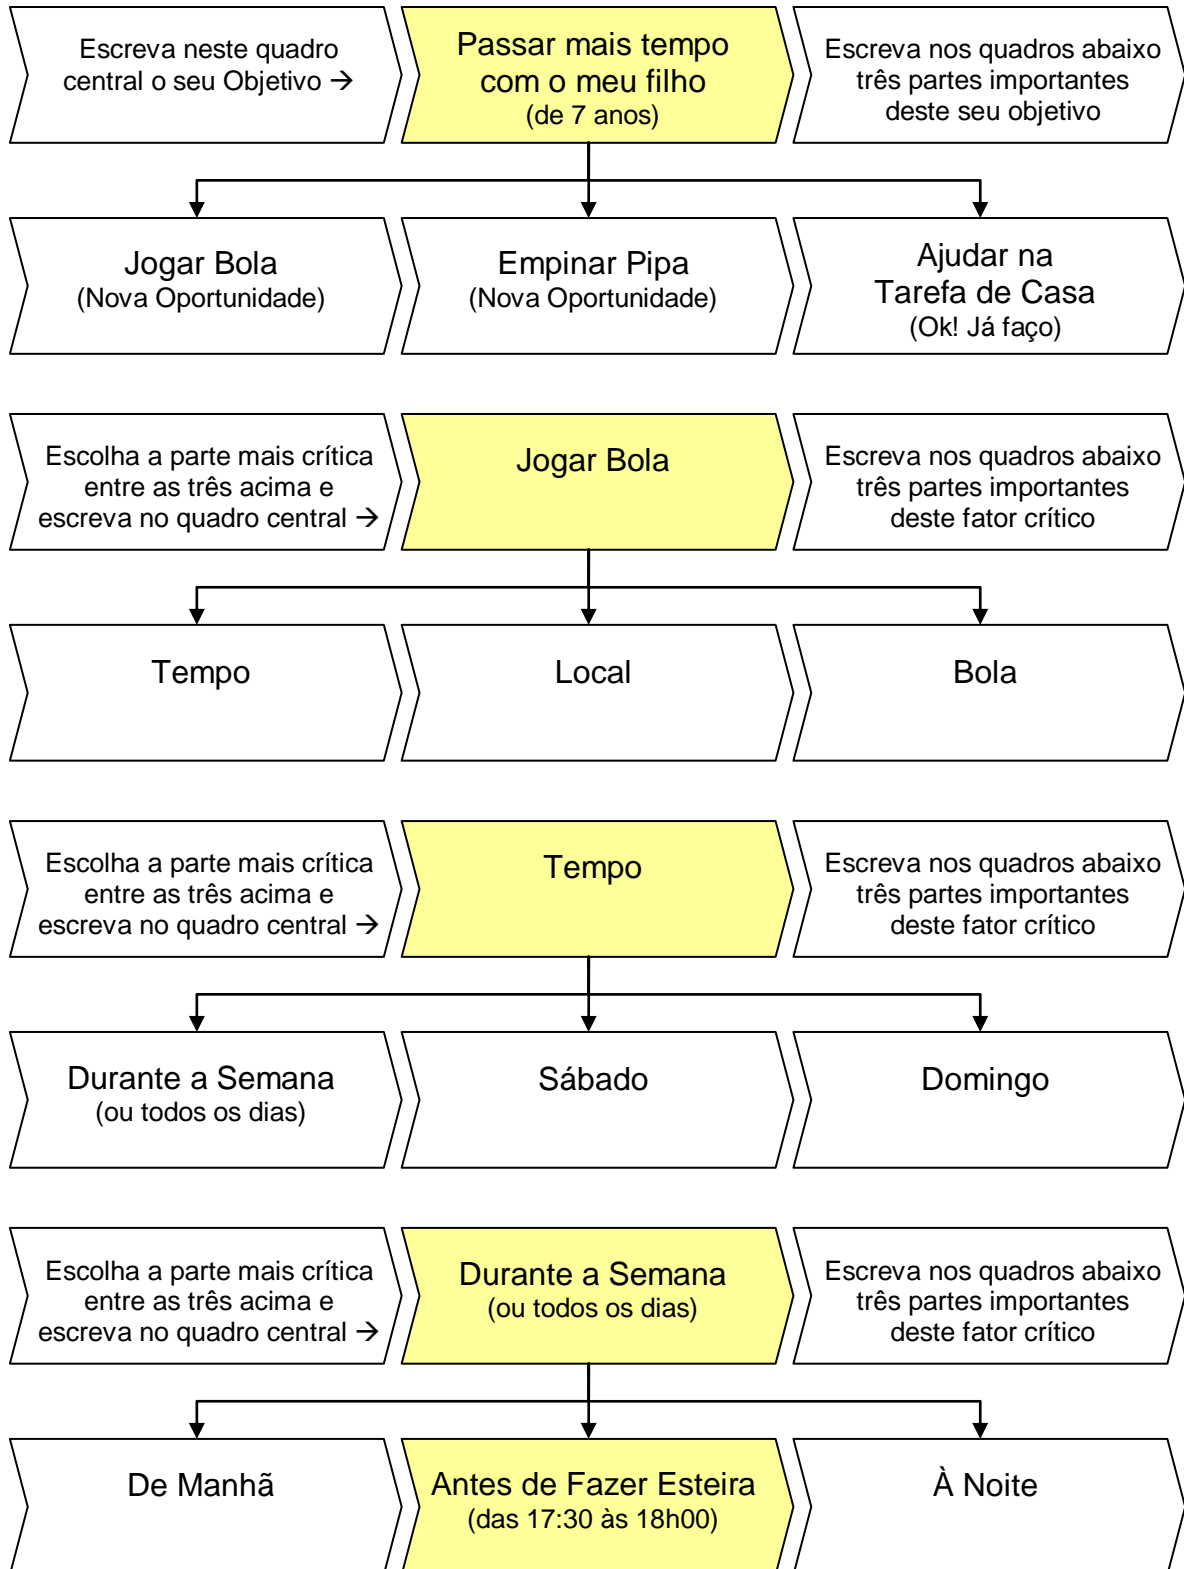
Escreva neste quadro central o seu Objetivo →

Passar mais tempo com o meu filho
(de 7 anos)

Escreva nos quadros abaixo três partes importantes deste seu objetivo

Jogar Bola
(Nova Oportunidade)

Empinar Pipa
(Nova Oportunidade)

Ajudar na Tarefa de Casa
(Ok! Já faço)

Escolha a parte mais crítica entre as três acima e escreva no quadro central →

Jogar Bola

Escreva nos quadros abaixo três partes importantes deste fator crítico

Tempo

Local

Bola

Escolha a parte mais crítica entre as três acima e escreva no quadro central →

Tempo

Escreva nos quadros abaixo três partes importantes deste fator crítico

Durante a Semana
(ou todos os dias)

Sábado

Domingo

Escolha a parte mais crítica entre as três acima e escreva no quadro central →

Durante a Semana
(ou todos os dias)

Escreva nos quadros abaixo três partes importantes deste fator crítico

De Manhã

Antes de Fazer Esteira
(das 17:30 às 18h00)

À Noite